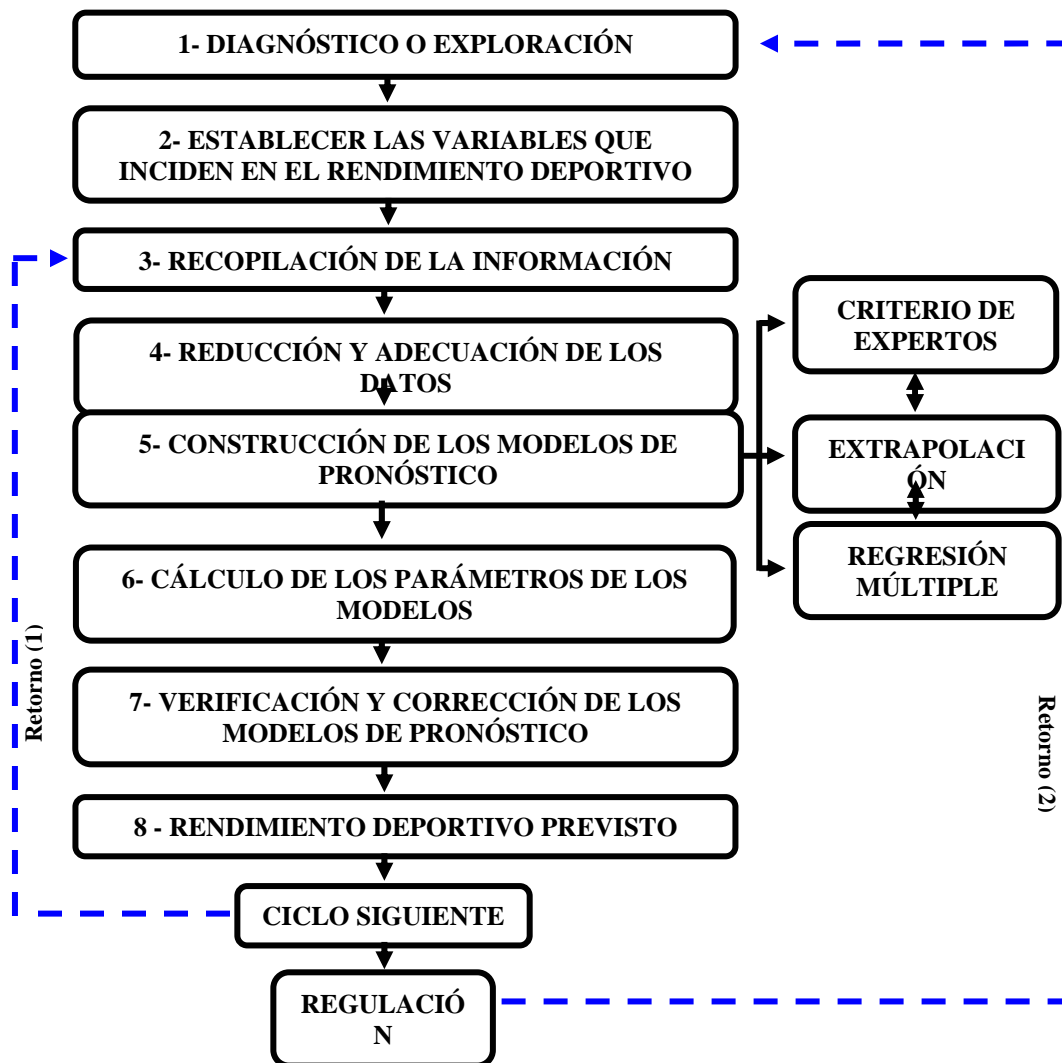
1- DIAGNÓSTICO O EXPLORACIÓN

2- ESTABLECER LAS VARIABLES QUE INCIDEN EN EL RENDIMIENTO DEPORTIVO

3- RECOPILACIÓN DE LA INFORMACIÓN

4- REDUCCIÓN Y ADECUACIÓN DE LOS DATOS

5- CONSTRUCCIÓN DE LOS MODELOS DE PRONÓSTICO

CRITERIO DE EXPERTOS

EXTRAPOLACI ÓN

REGRESIÓN MÚLTIPLE

6- CÁLCULO DE LOS PARÁMETROS DE LOS MODELOS

7- VERIFICACIÓN Y CORRECCIÓN DE LOS MODELOS DE PRONÓSTICO

8 - RENDIMIENTO DEPORTIVO PREVISTO

CICLO SIGUIENTE

REGULACIÓ N

Retorno (1)

Retorno (2)